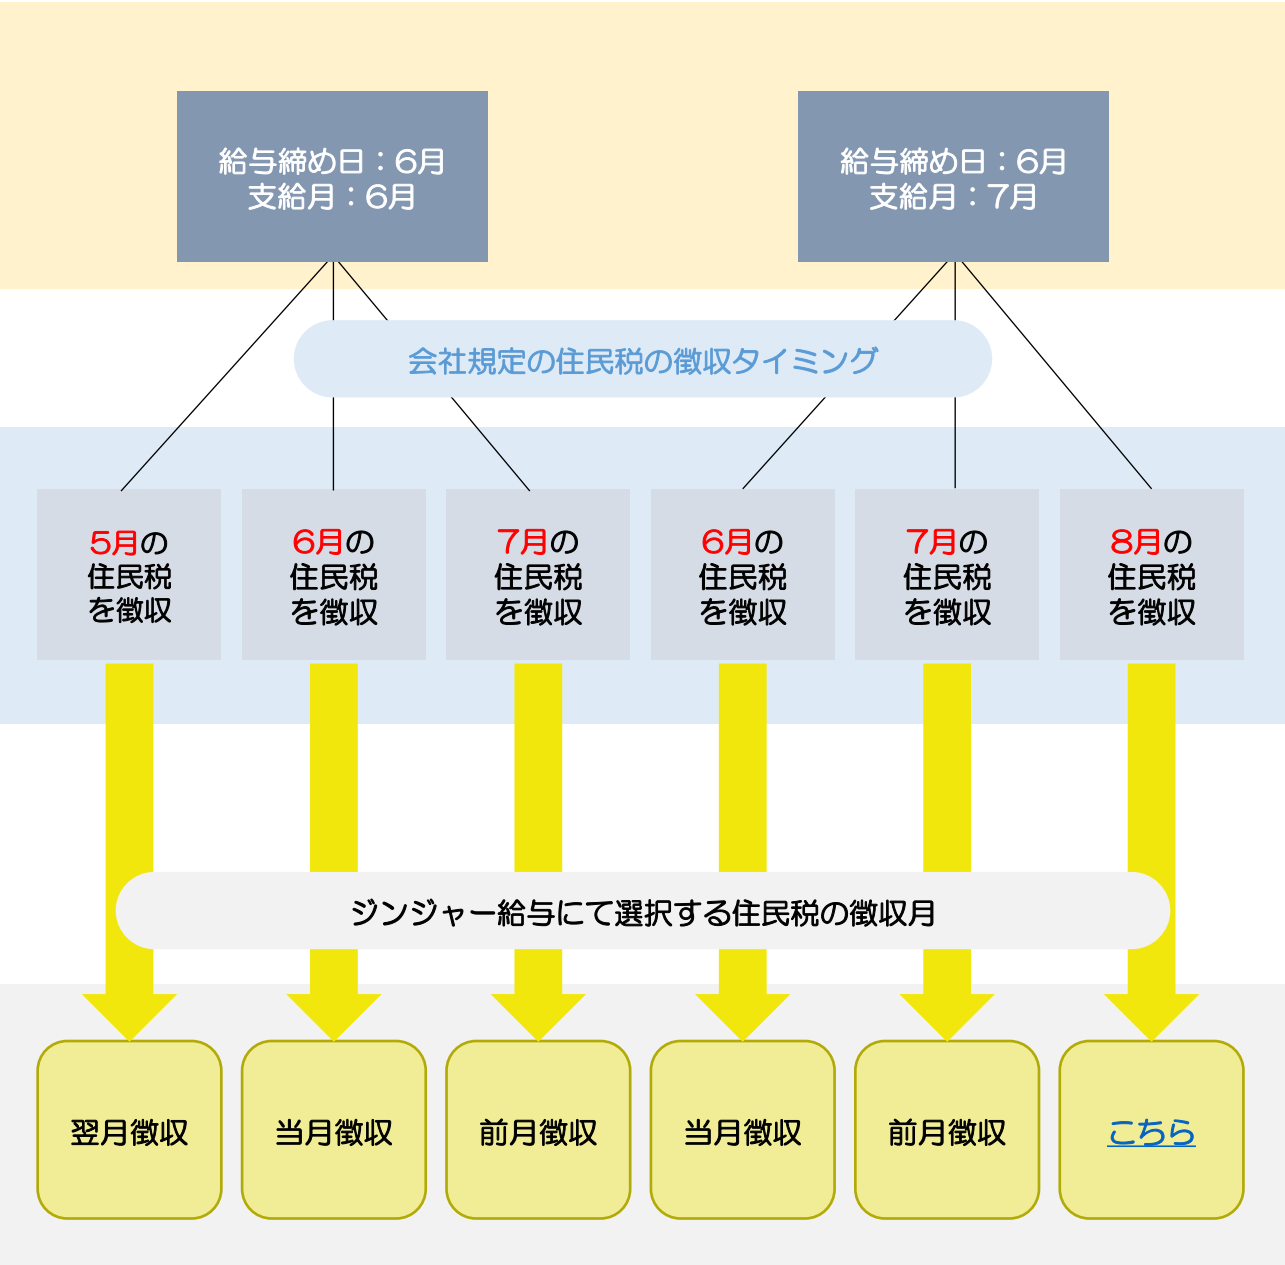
給与締め日：6月
支給月：6月

給与締め日：6月
支給月：7月

会社規定の住民税の徴収タイミング

5月の住民税を徴収

6月の住民税を徴収

7月の住民税を徴収

6月の住民税を徴収

7月の住民税を徴収

8月の住民税を徴収

ジンジャー給与にて選択する住民税の徴収月

翌月徴収

当月徴収

前月徴収

当月徴収

前月徴収

こちら